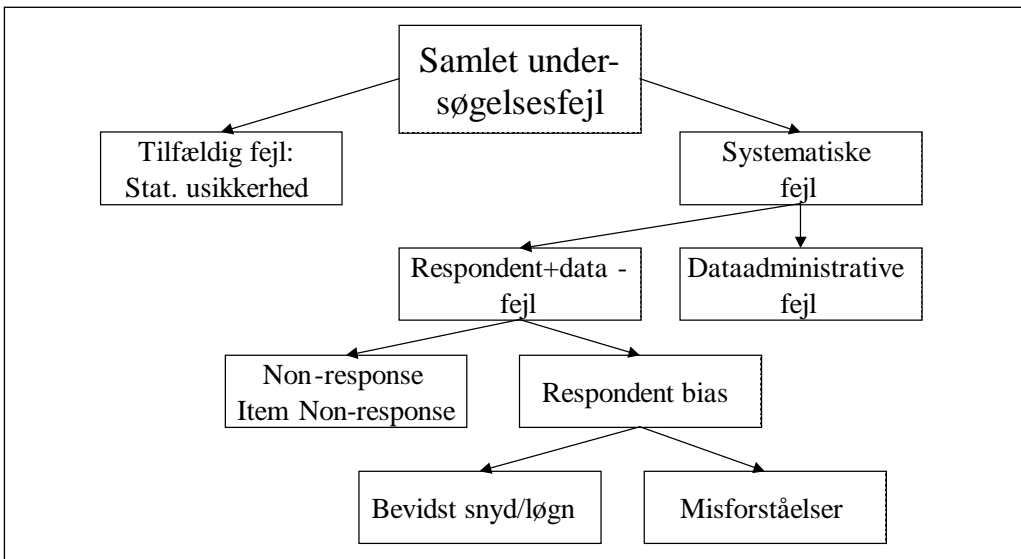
Samlet undersøgelsesfejl

Tilfældig fejl: Stat. usikkerhed

Systematiske fejl

Respondent+data - fejl

Dataadministrative fejl

Non-response
Item Non-response

Respondent bias

Bevidst snyd/løgn

Misforståelser